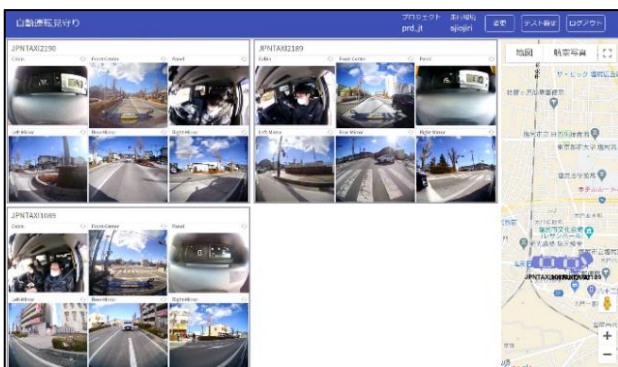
自動運転見守り

プロジェクト prd_jt

見守り者 ajiojiri

変更

テスト確定

ログアウト

JPNTAXI2190

Cabin

Front Center

Panel

Left Mirror

Rear Mirror

Right Mirror

JPNTAXI2189

Cabin

Front Center

Panel

Left Mirror

Rear Mirror

Right Mirror

JPNTAXI1085

Cabin

Front Center

Panel

Left Mirror

Rear Mirror

Right Mirror

地図

航空写真

JPNTAXI1085

JPNTAXI2189

+

−